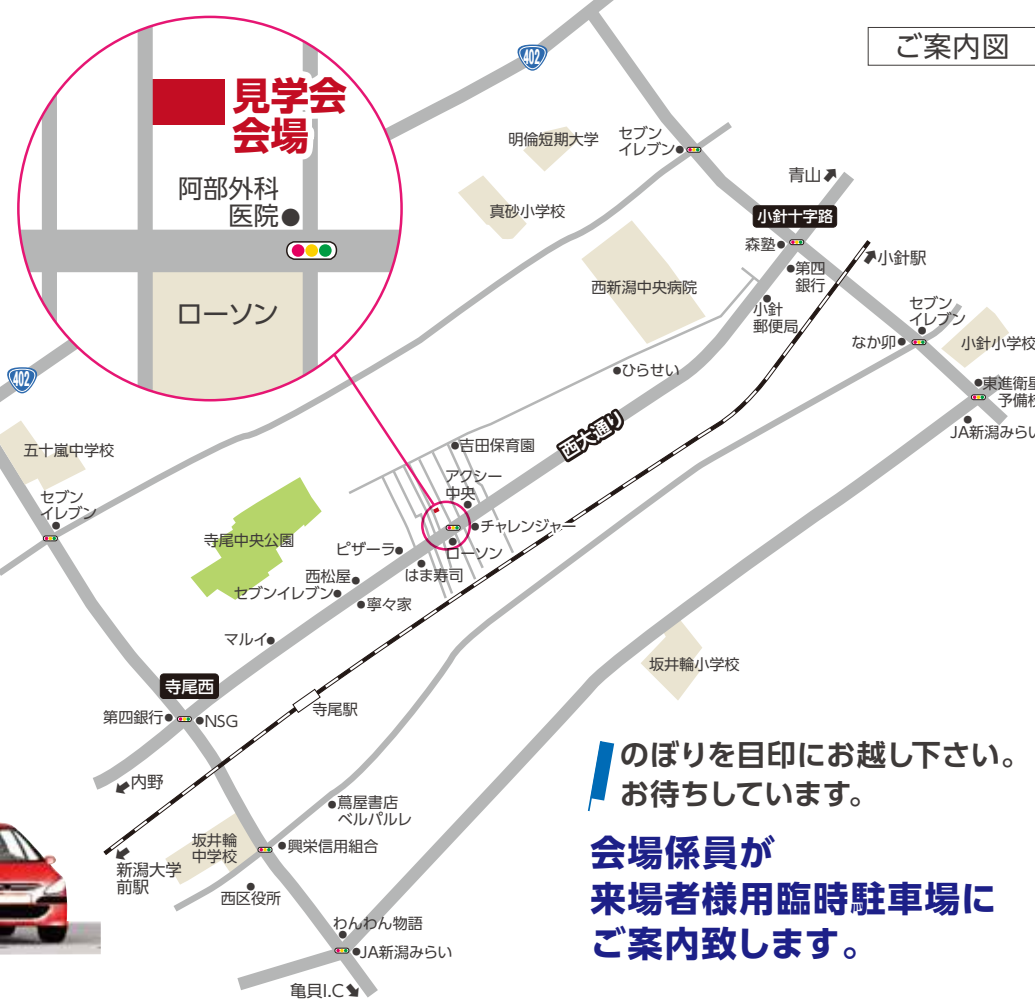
ご案内図

見学会
会場

阿部外科
医院

ローソン

402

402

明倫短期大学

セブン
イレブン

真砂小学校

青山

小針十字路

森塾

第四
銀行

小針駅

西新潟中央病院

小針
郵便局

セブン
イレブン

なか卯

小針小学校

東進衛星
予備校

JA新潟みらい

ひらせい

五十嵐中学校

吉田保育園

西大通り

アクシー
中央

チャレンジャー

セブン
イレブン

寺尾中央公園

ピザーラ

ローソン

はま寿司

西松屋

セブンイレブン

寧々家

マルイ

坂井輪小学校

寺尾西

第四銀行

NSG

寺尾駅

内野

蔦屋書店
ベルパルレ

坂井輪
中学校

興栄信用組合

新潟大学
前駅

西区役所

わんわん物語

JA新潟みらい

亀貝I.C

のぼりを目印にお越し下さい。
お待ちしています。

会場係員が
来場者様用臨時駐車場に
ご案内致します。